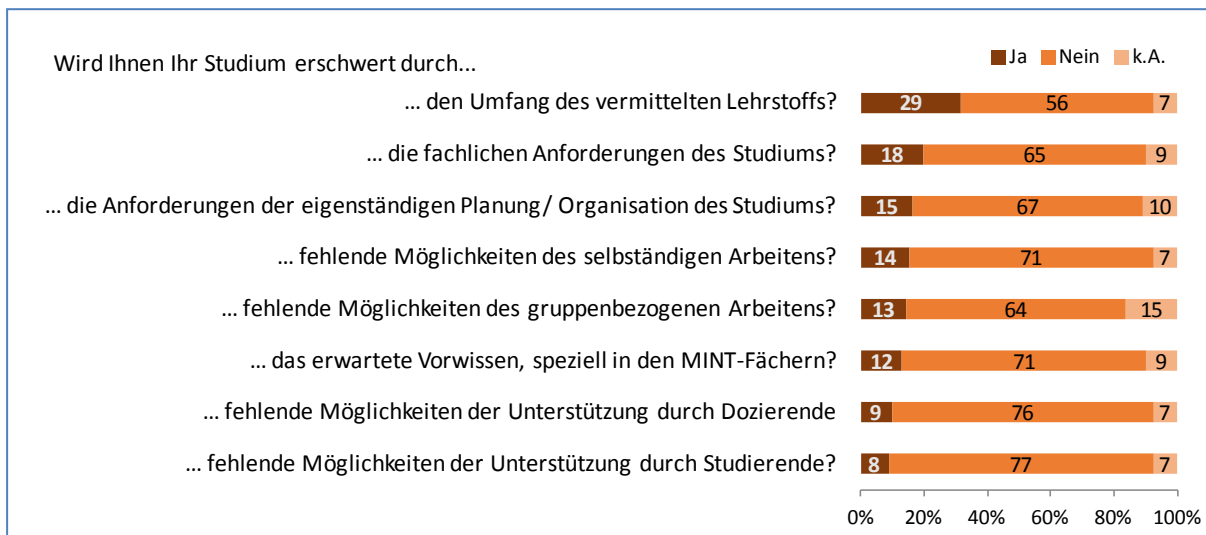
Wird Ihnen Ihr Studium erschwert durch...

Ja Nein k.A.

| | Ja | Nein | k.A. |
|---|---|---|---|
| … den Umfang des vermittelten Lehrstoffs? | 29 | 56 | 7 |
| … die fachlichen Anforderungen des Studiums? | 18 | 65 | 9 |
| … die Anforderungen der eigenständigen Planung / Organisation des Studiums? | 15 | 67 | 10 |
| … fehlende Möglichkeiten des selbständigen Arbeitens? | 14 | 71 | 7 |
| … fehlende Möglichkeiten des gruppenbezogenen Arbeitens? | 13 | 64 | 15 |
| … das erwartete Vorwissen, speziell in den MINT-Fächern? | 12 | 71 | 9 |
| … fehlende Möglichkeiten der Unterstützung durch Dozierende | 9 | 76 | 7 |
| … fehlende Möglichkeiten der Unterstützung durch Studierende? | 8 | 77 | 7 |

0% 20% 40% 60% 80% 100%